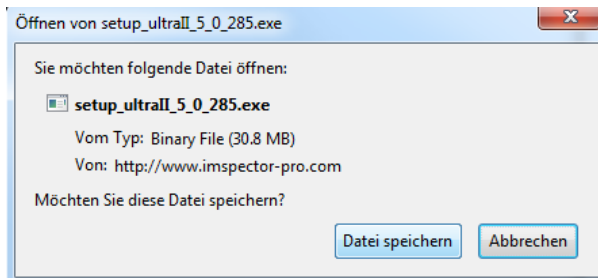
Öffnen von setup_ultraII_5_0_285.exe

Sie möchten folgende Datei öffnen:

setup_ultraII_5_0_285.exe

Vom Typ: Binary File (30.8 MB)

Von: http://www.imspector-pro.com

Möchten Sie diese Datei speichern?

Datei speichern

Abbrechen